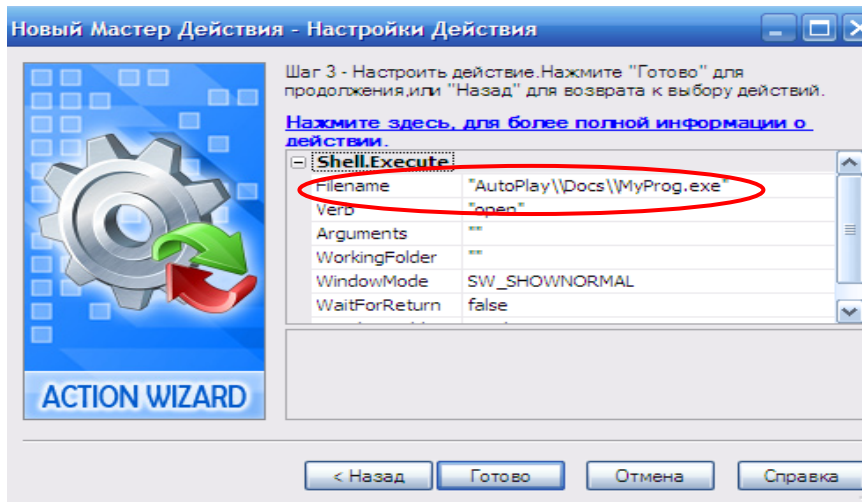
Новый Мастер Действия - Настройки Действия

ACTION WIZARD

Шаг 3 - Настроить действие.Нажмите "Готово" для продолжения,или "Назад" для возврата к выбору действий.

Нажмите здесь, для более полной информации о действии.

⊟ Shell.Execute

| | |
|---|---|
| Filename | "AutoPlay\\Docs\\MyProg.exe" |
| Verb | "open" |
| Arguments | "" |
| WorkingFolder | "" |
| WindowMode | SW_SHOWNORMAL |
| WaitForReturn | false |

< Назад | Готово | Отмена | Справка